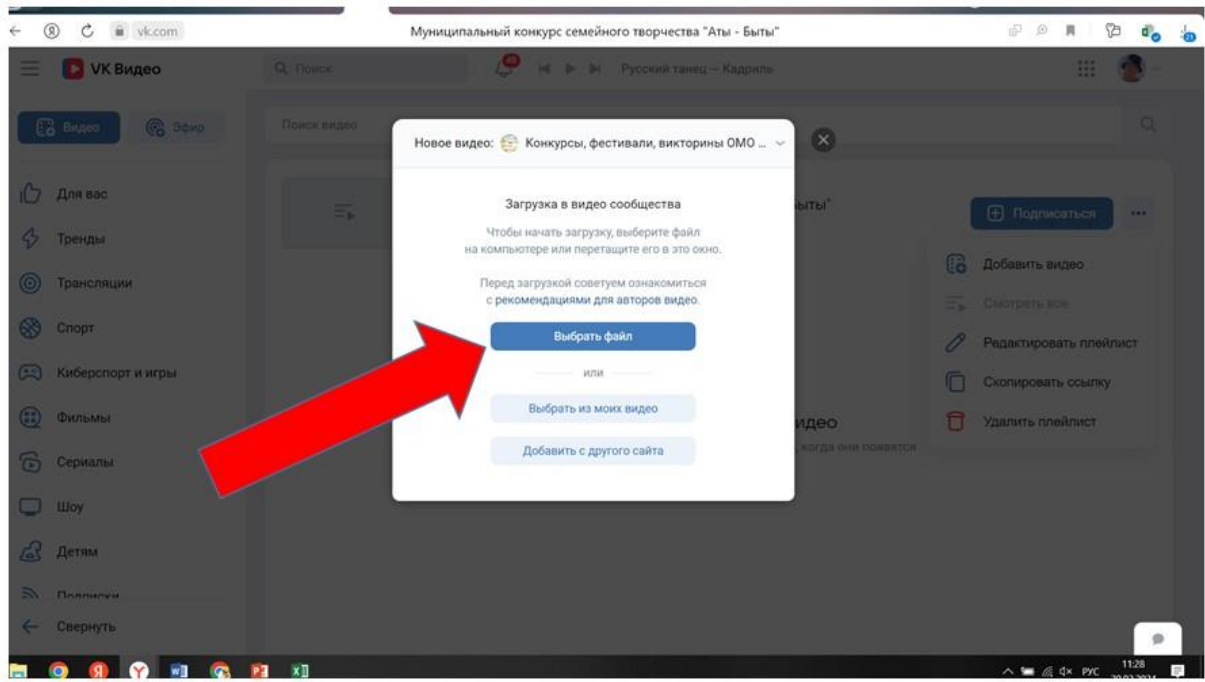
vk.com

Муниципальный конкурс семейного творчества "Аты - Быты"

VK Видео

Поиск

Русский танец — Кадриль

Видео

Эфир

Для вас

Тренды

Трансляции

Спорт

Киберспорт и игры

Фильмы

Сериалы

Шоу

Детям

Подписки

Свернуть

Поиск видео

ыты"

Подписаться

Добавить видео

Смотреть все

Редактировать плейлист

Скопировать ссылку

Удалить плейлист

идео

когда они появятся

Новое видео: Конкурсы, фестивали, викторины ОМО ...

Загрузка в видео сообщества

Чтобы начать загрузку, выберите файл на компьютере или перетащите его в это окно.

Перед загрузкой советуем ознакомиться с рекомендациями для авторов видео.

Выбрать файл

или

Выбрать из моих видео

Добавить с другого сайта

РУС

11:28